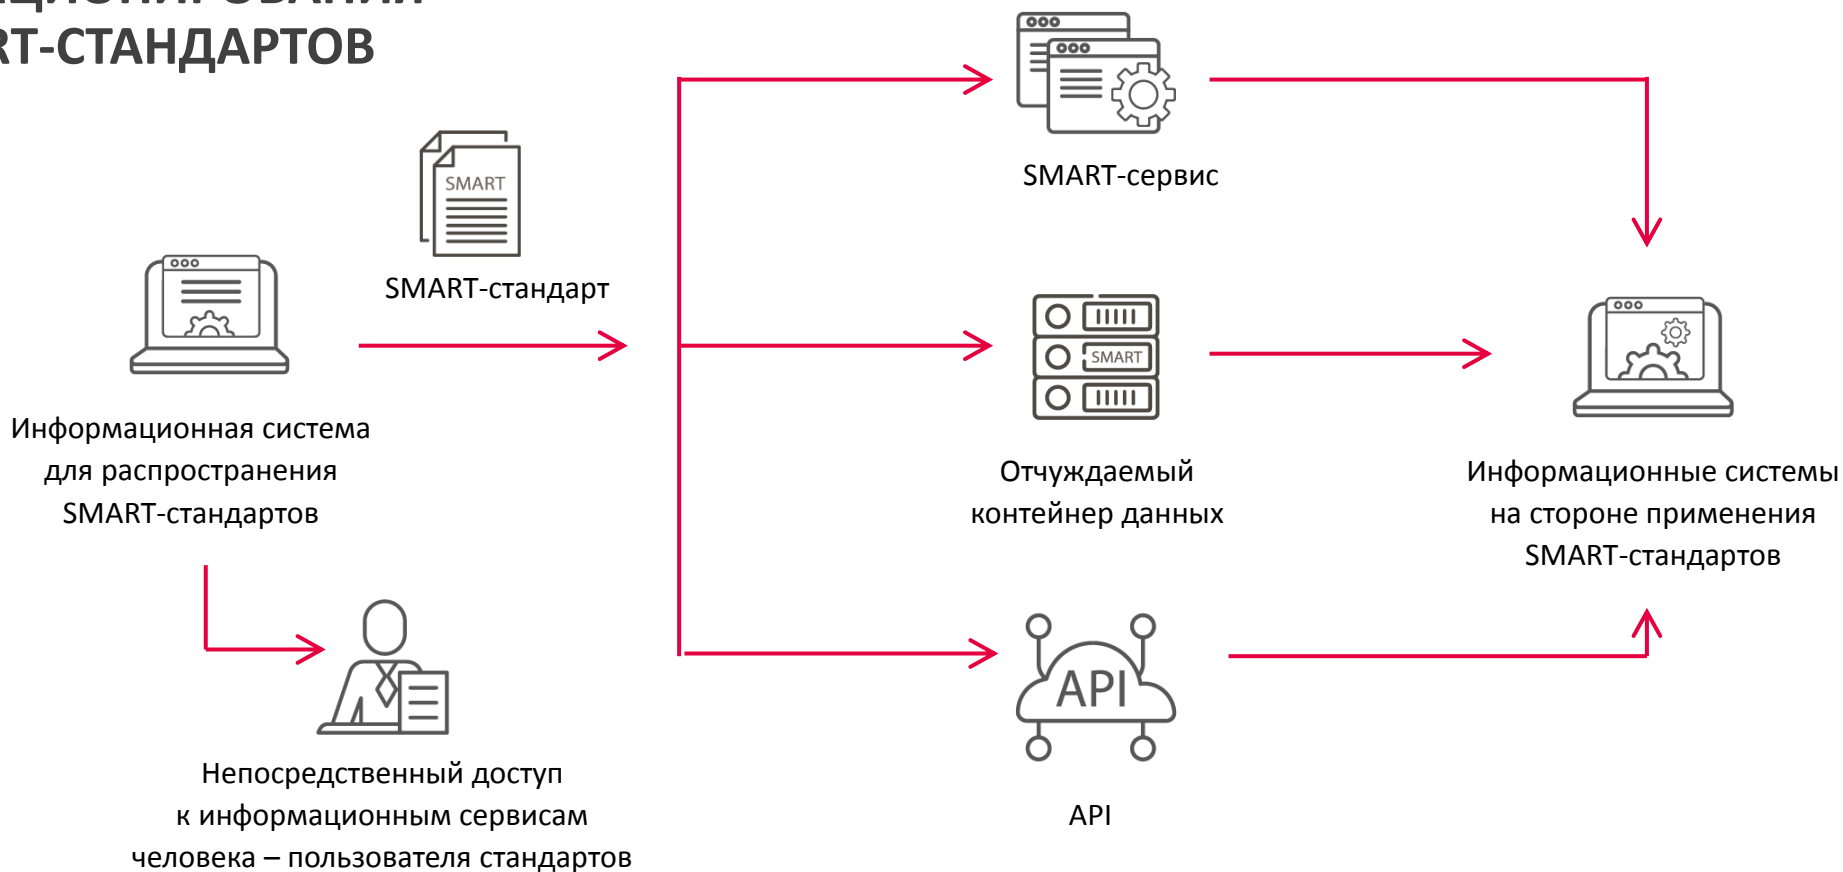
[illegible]
RT-СТАНДАРТОВ

SMART-сервис

SMART

SMART-стандарт

Информационная система для распространения SMART-стандартов

SMART

Отчуждаемый контейнер данных

Информационные системы на стороне применения SMART-стандартов

API

Непосредственный доступ к информационным сервисам человека – пользователя стандартов

API